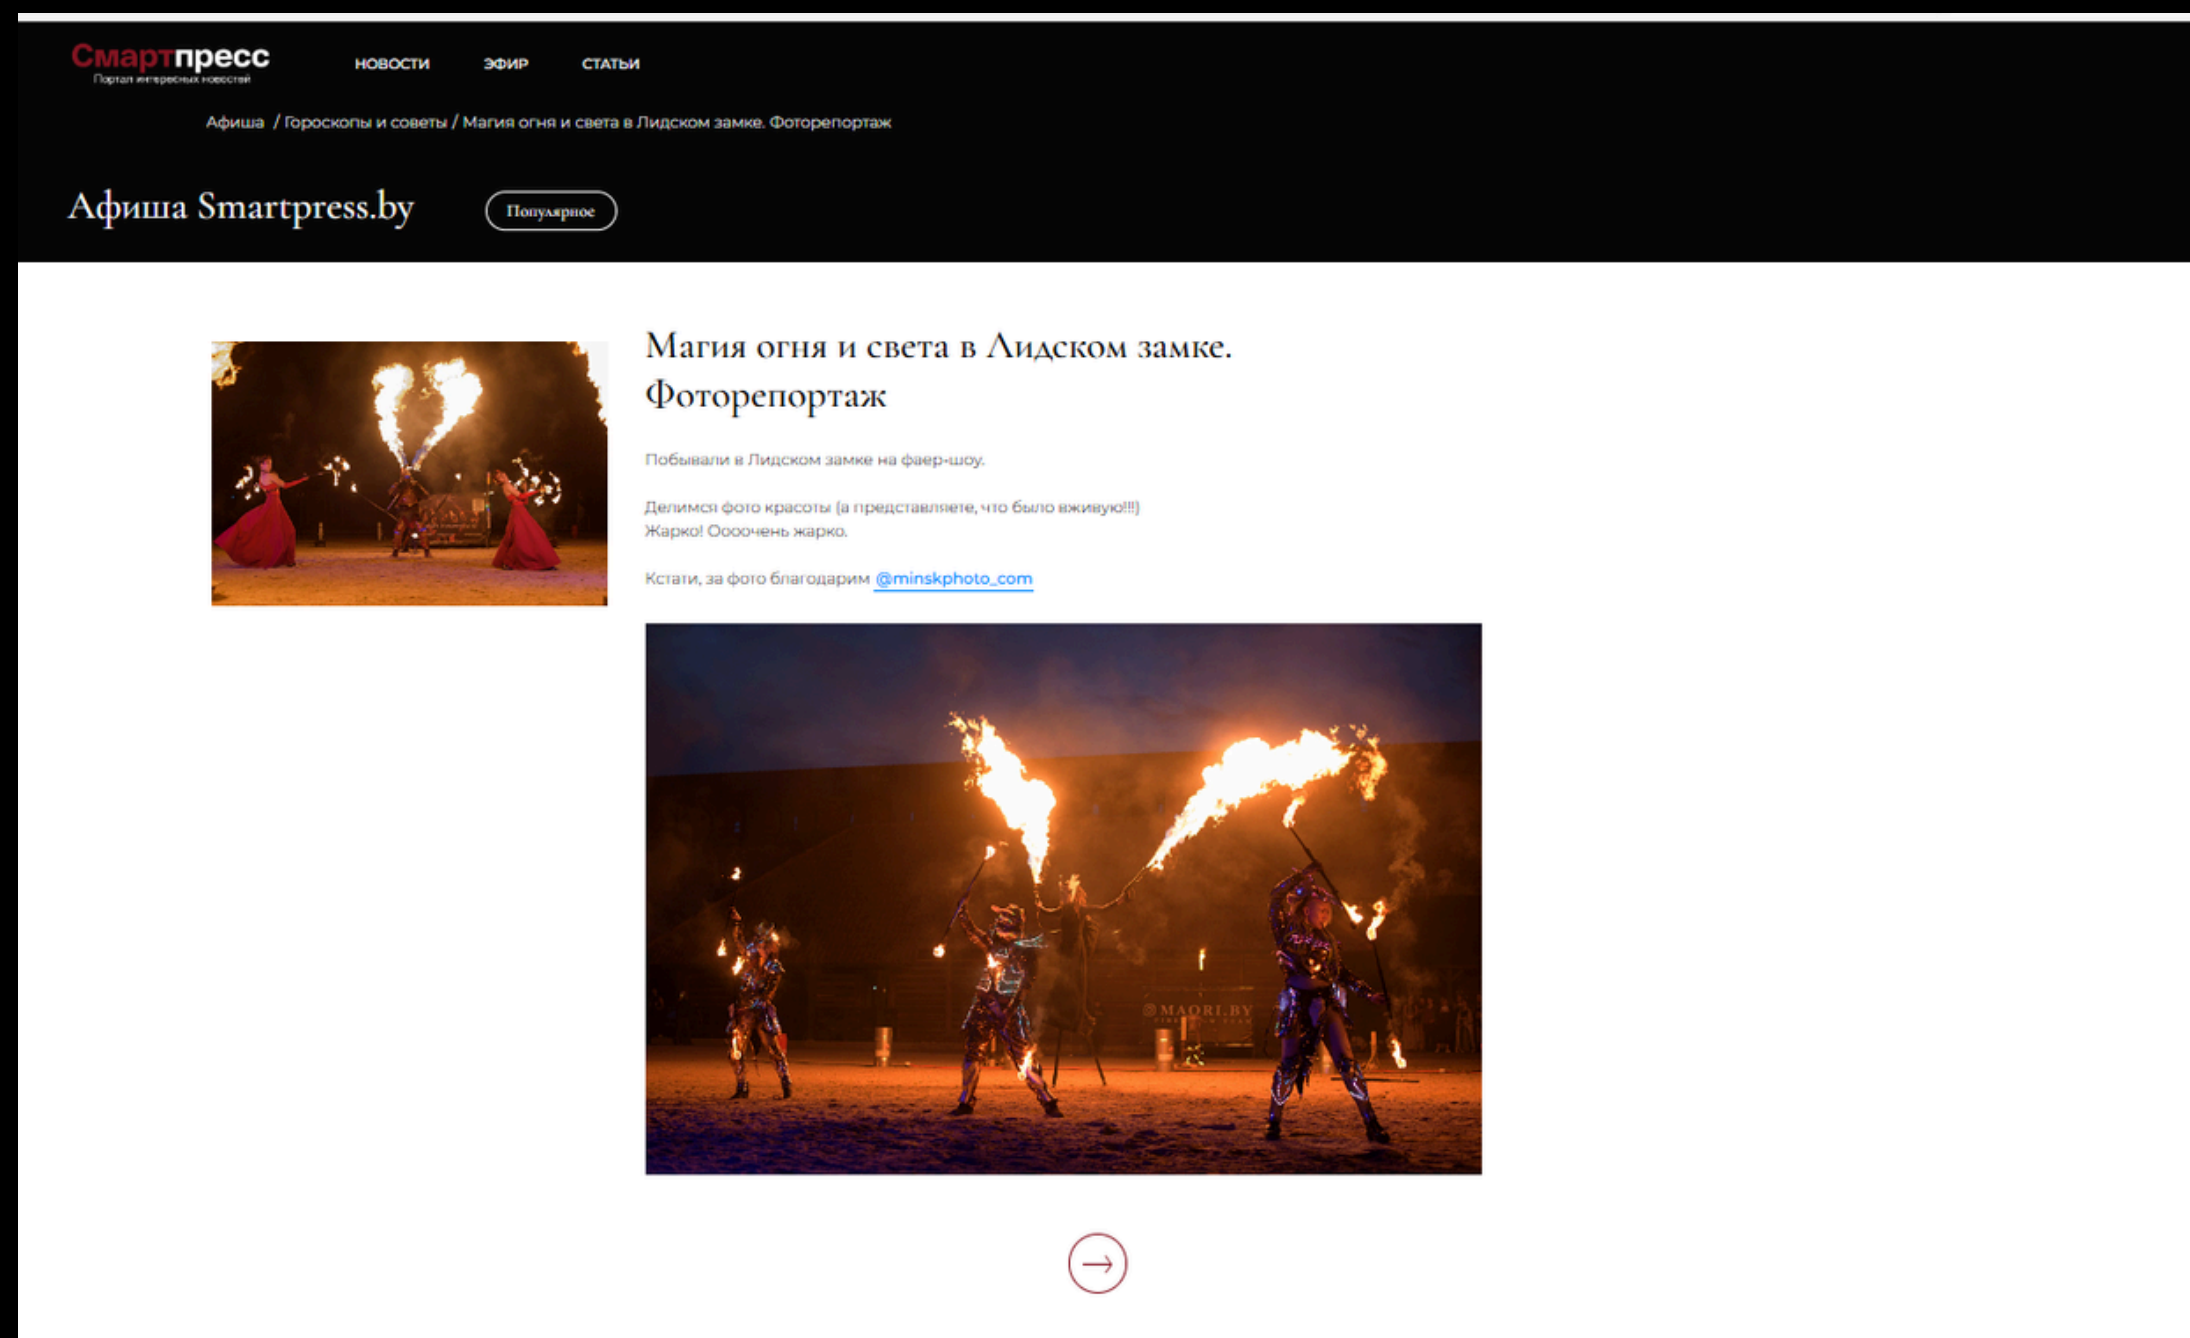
Смартпресс
Портал интересных новостей

НОВОСТИ ЭФИР СТАТЬИ

Афиша / Гороскопы и советы / Магия огня и света в Лидском замке. Фоторепортаж

Афиша Smartpress.by

Популярное

Магия огня и света в Лидском замке. Фоторепортаж

Побывали в Лидском замке на фаер-шоу.

Делимся фото красоты (а представляете, что было вживую!!!)
Жарко! Оооочень жарко.

Кстати, за фото благодарим @minskphoto_com

MAORI.BY